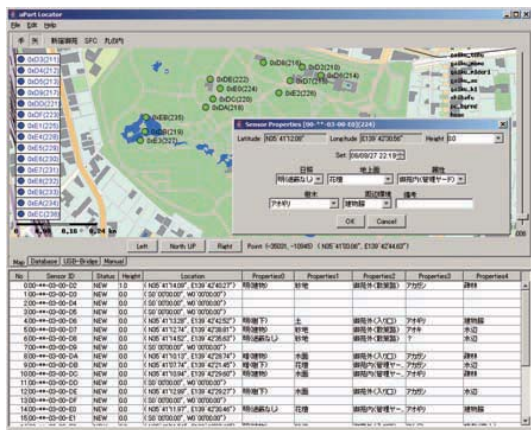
uPart Locator

File Edit Help

新宿御苑 SFC 丸の内

0xD3(211)
0xD2(210)
0xD8(216)
0xD9(217)
0xDF(223)
0xE1(225)
0xE4(228)
0xE5(229)
0xE6(230)
0xE7(231)
0xE8(232)
0xE9(233)
0xEA(234)
0xEC(236)

0xD8(216)
0xD3(211)
0xDE(222)
0xE0(224)
0xEE(238)
0xDC(220)
0xDA(218)
0xE2(226)
0xEB(235)
0xDB(219)
0xE3(227)

Sensor Properties [00-**-03-00 E0](224)

Latitude N35°41'12.08" Longitude E139°42'30.56" Height 0.0

Set 08/09/27 22:19

日照 地上面 属性
明(遮蔽なし) 花壇 御苑内(管理ゾーン)

樹木 周辺環境 備考
アオキ 建物脇

OK Cancel

Left North UP Right Point (-35031, -10445) (N35°41'30.06", E139°42'44.60")

Map Database USB-Bridge Manual

| No | Sensor ID | Status | Height | Location | Properties0 | Properties1 | Properties2 | Properties3 | Properties4 |
|---|---|---|---|---|---|---|---|---|---|
| 0 | 00-**-03-00-D2 | NEW | 1.0 | ( N35°41'14.00", E139°42'43.27") | 明(遮蔽) | 砂地 | 御苑外(散策路) | アカガシ | 遊歩 |
| 1 | 00-**-03-00-D3 | NEW | 0.0 | ( S0°00'00.00", W0°00'00.00") | | | | | |
| 2 | 00-**-03-00-D4 | NEW | 0.0 | ( S0°00'00.00", W0°00'00.00") | | | | | |
| 3 | 00-**-03-00-D5 | NEW | 0.0 | ( S0°00'00.00", W0°00'00.00") | | | | | |
| 4 | 00-**-03-00-D6 | NEW | 0.0 | ( N35°41'13.28", E139°42'42.52") | 暗(樹下) | 土 | 御苑外(入口) | アオキ | 遊歩道 |
| 5 | 00-**-03-00-D7 | NEW | 0.0 | ( N35°41'12.74", E139°42'38.61") | 明(遮蔽) | 砂地 | 御苑外(散策路) | アオキ | 建物脇 |
| 6 | 00-**-03-00-D8 | NEW | 0.0 | ( N35°41'14.52", E139°42'35.62") | 明(遮蔽なし) | 砂地 | 御苑外(散策路) | ? | 水辺 |
| 7 | 00-**-03-00-D9 | NEW | 0.0 | ( S0°00'00.00", W0°00'00.00") | | | | | |
| 8 | 00-**-03-00-DA | NEW | 0.0 | ( N35°41'10.13", E139°42'29.74") | 明(遮蔽) | 水面 | 御苑内(入口) | アカガシ | 水辺 |
| 9 | 00-**-03-00-DB | NEW | 0.0 | ( N35°41'07.74", E139°42'21.45") | 暗(樹下) | 花壇 | 御苑内(管理ゾー... | アカガシ | 建物脇 |
| 10 | 00-**-03-00-DC | NEW | 0.0 | ( N35°41'10.04", E139°42'25.00") | 明(遮蔽) | 水面 | 御苑内(管理ゾー... | アオキ | 遊歩 |
| 11 | 00-**-03-00-DD | NEW | 0.0 | ( S0°00'00.00", W0°00'00.00") | | | | | |
| 12 | 00-**-03-00-DE | NEW | 0.0 | ( N35°41'12.98", E139°42'27.27") | 暗(樹下) | 水面 | 御苑外(入口) | アカガシ | 水辺 |
| 13 | 00-**-03-00-DF | NEW | 0.0 | ( S0°00'00.00", W0°00'00.00") | | | | | |
| 14 | 00-**-03-00-E0 | NEW | 0.0 | ( N35°41'11.97", E139°42'30.46") | 明(遮蔽なし) | 花壇 | 御苑内(管理ゾー... | アオキ | 建物脇 |
| 15 | 00-**-03-00-E1 | NEW | 0.0 | ( S0°00'00.00", W0°00'00.00") | | | | | |